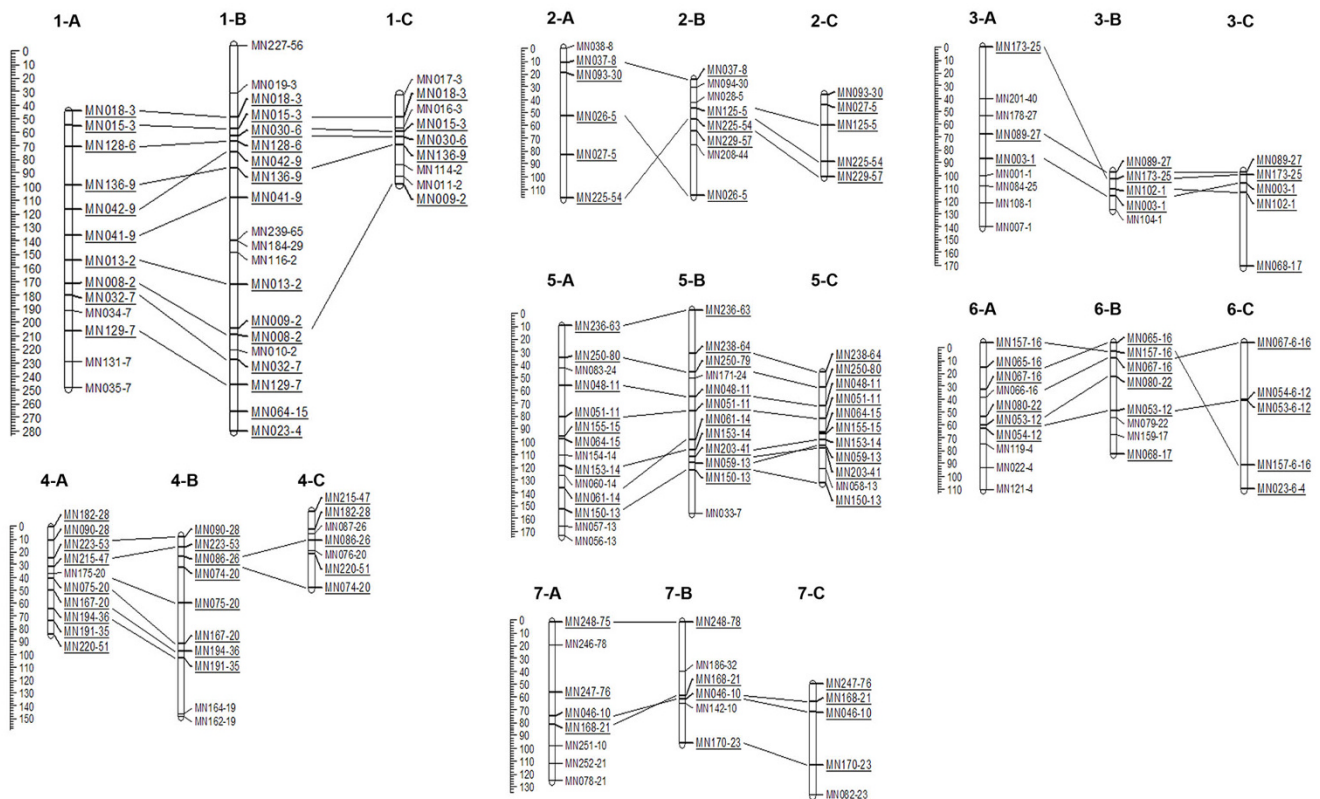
1-A 1-B 1-C

0 10 20 30 40 50 60 70 80 90 100 110 120 130 140 150 160 170 180 190 200 210 220 230 240 250 260 270 280

MN018-3
MN015-3
MN128-6
MN136-9
MN042-9
MN041-9
MN013-2
MN008-2
MN032-7
MN034-7
MN129-7
MN131-7
MN035-7

MN227-56
MN019-3
MN018-3
MN015-3
MN030-6
MN128-6
MN042-9
MN136-9
MN041-9
MN239-65
MN184-29
MN116-2
MN013-2
MN009-2
MN008-2
MN010-2
MN032-7
MN129-7
MN064-15
MN023-4

MN017-3
MN018-3
MN016-3
MN015-3
MN030-6
MN136-9
MN114-2
MN011-2
MN009-2

2-A 2-B 2-C

0 10 20 30 40 50 60 70 80 90 100 110

MN038-8
MN037-8
MN093-30
MN026-5
MN027-5
MN225-54

MN037-8
MN094-30
MN028-5
MN125-5
MN225-54
MN229-57
MN208-44
MN026-5

MN093-30
MN027-5
MN125-5
MN225-54
MN229-57

3-A 3-B 3-C

0 10 20 30 40 50 60 70 80 90 100 110 120 130 140 150 160 170

MN173-25
MN201-40
MN178-27
MN089-27
MN003-1
MN001-1
MN084-25
MN108-1
MN007-1

MN089-27
MN173-25
MN102-1
MN003-1
MN104-1

MN089-27
MN173-25
MN003-1
MN102-1
MN068-17

5-A 5-B 5-C

0 10 20 30 40 50 60 70 80 90 100 110 120 130 140 150 160 170

MN236-63
MN250-80
MN083-24
MN048-11
MN051-11
MN155-15
MN064-15
MN154-14
MN153-14
MN060-14
MN061-14
MN150-13
MN057-13
MN056-13

MN236-63
MN238-64
MN250-79
MN171-24
MN048-11
MN051-11
MN061-14
MN153-14
MN203-41
MN059-13
MN150-13
MN033-7

MN238-64
MN250-80
MN048-11
MN051-11
MN064-15
MN155-15
MN153-14
MN059-13
MN203-41
MN058-13
MN150-13

6-A 6-B 6-C

0 10 20 30 40 50 60 70 80 90 100 110

MN157-16
MN065-16
MN067-16
MN066-16
MN080-22
MN053-12
MN054-12
MN119-4
MN022-4
MN121-4

MN065-16
MN157-16
MN067-16
MN080-22
MN053-12
MN079-22
MN159-17
MN068-17

MN067-6-16
MN054-6-12
MN053-6-12
MN157-6-16
MN023-6-4

4-A 4-B 4-C

0 10 20 30 40 50 60 70 80 90 100 110 120 130 140 150

MN182-28
MN090-28
MN223-53
MN215-47
MN175-20
MN075-20
MN167-20
MN194-36
MN191-35
MN220-51

MN090-28
MN223-53
MN086-26
MN074-20
MN075-20
MN167-20
MN194-36
MN191-35
MN164-19
MN162-19

MN215-47
MN182-28
MN087-26
MN086-26
MN076-20
MN220-51
MN074-20

7-A 7-B 7-C

0 10 20 30 40 50 60 70 80 90 100 110 120 130

MN248-75
MN246-78
MN247-76
MN046-10
MN168-21
MN251-10
MN252-21
MN078-21

MN248-78
MN186-32
MN168-21
MN046-10
MN142-10
MN170-23

MN247-76
MN168-21
MN046-10
MN170-23
MN082-23